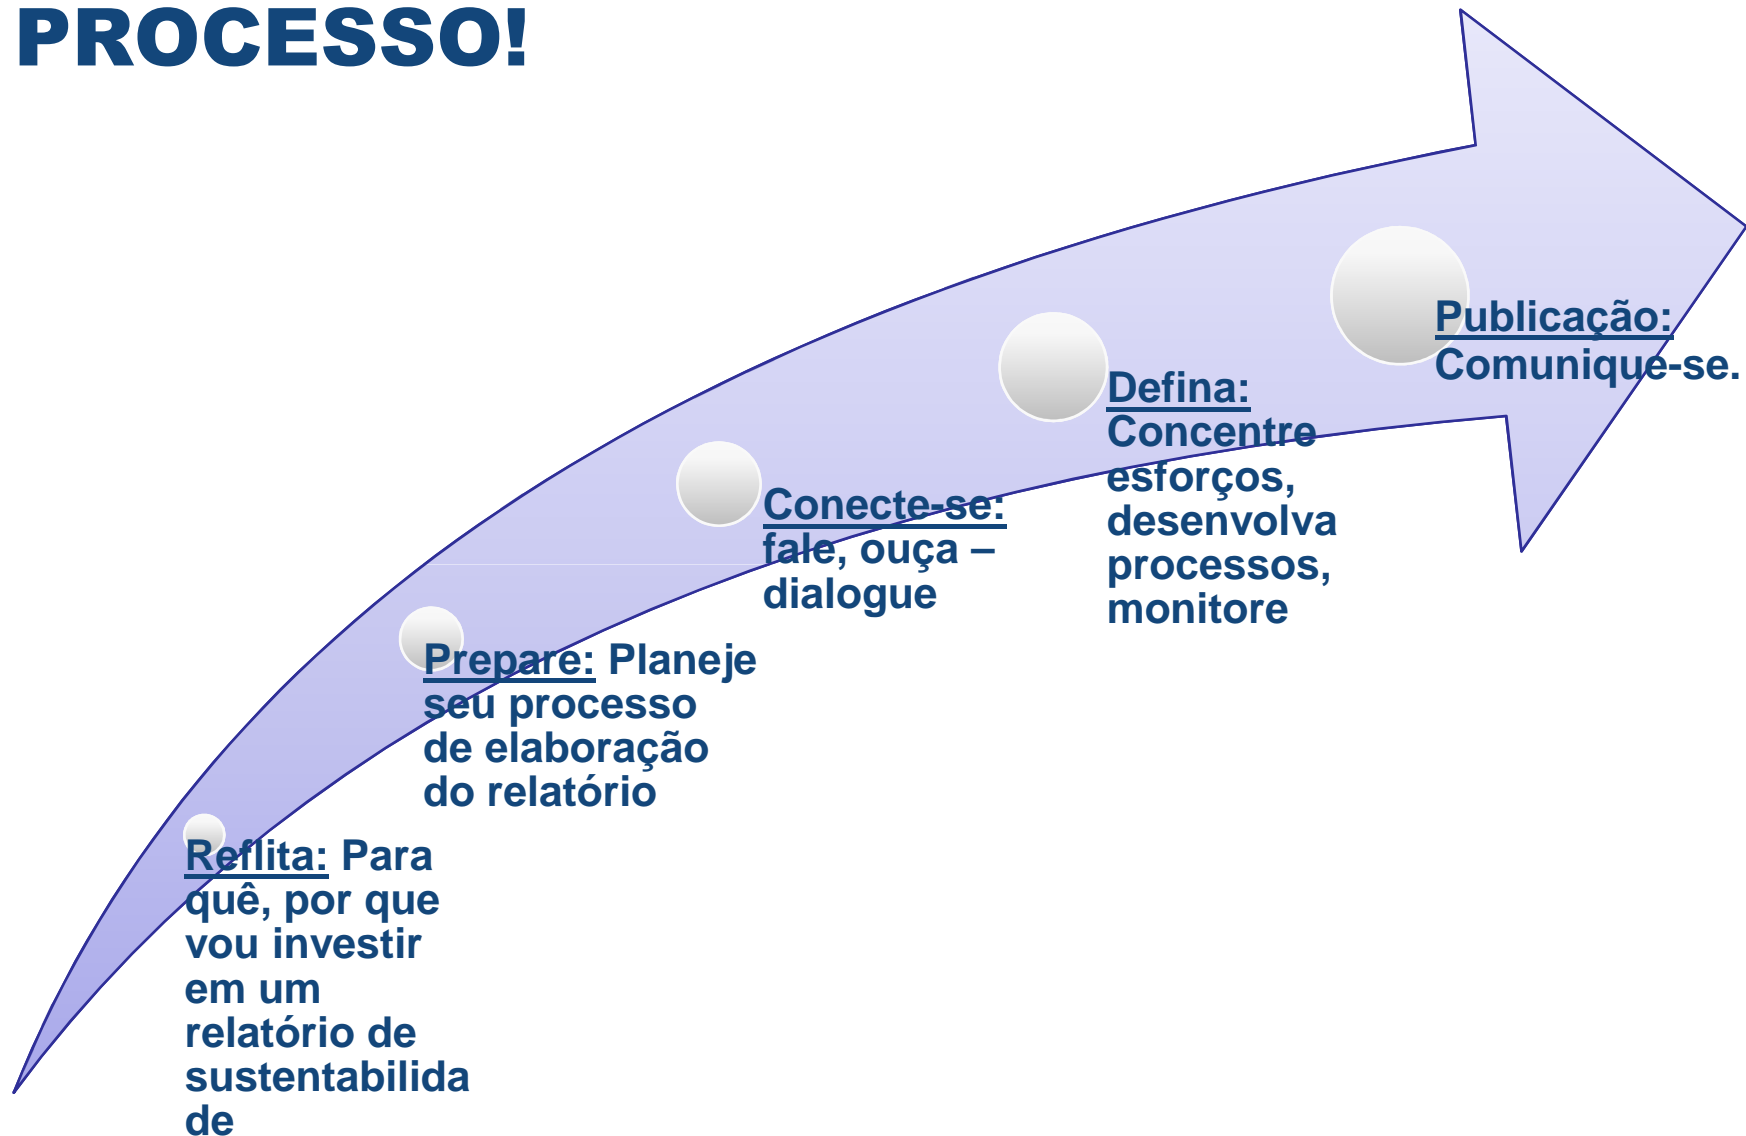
PROCESSO!

Reflita: Para quê, por que vou investir em um relatório de sustentabilida de

Prepare: Planeje seu processo de elaboração do relatório

Conecte-se: fale, ouça – dialogue

Defina: Concentre esforços, desenvolva processos, monitore

Publicação: Comunique-se.